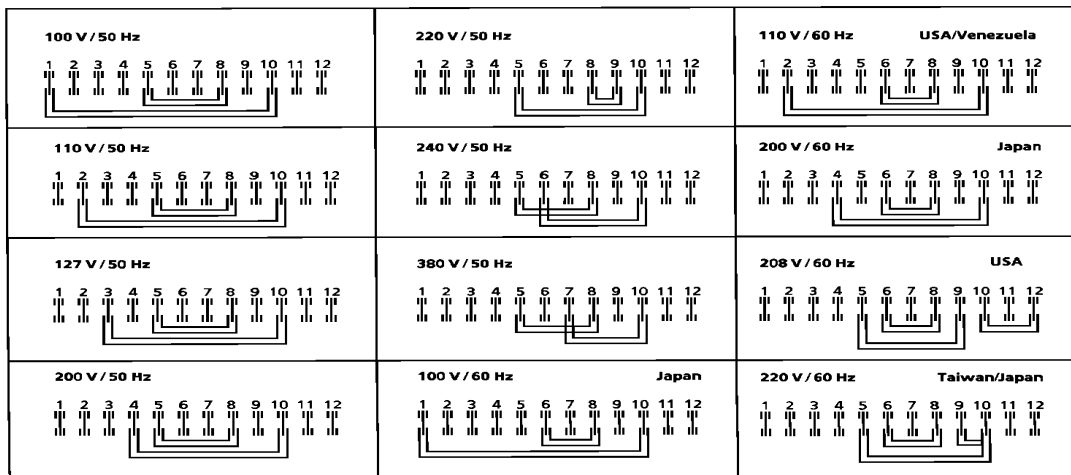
| 100 V / 50 Hz<br>1 2 3 4 5 6 7 8 9 10 11 12 | 220 V / 50 Hz<br>1 2 3 4 5 6 7 8 9 10 11 12 | 110 V / 60 Hz USA/Venezuela<br>1 2 3 4 5 6 7 8 9 10 11 12 |
|---|---|---|
| 110 V / 50 Hz<br>1 2 3 4 5 6 7 8 9 10 11 12 | 240 V / 50 Hz<br>1 2 3 4 5 6 7 8 9 10 11 12 | 200 V / 60 Hz Japan<br>1 2 3 4 5 6 7 8 9 10 11 12 |
| 127 V / 50 Hz<br>1 2 3 4 5 6 7 8 9 10 11 12 | 380 V / 50 Hz<br>1 2 3 4 5 6 7 8 9 10 11 12 | 208 V / 60 Hz USA<br>1 2 3 4 5 6 7 8 9 10 11 12 |
| 200 V / 50 Hz<br>1 2 3 4 5 6 7 8 9 10 11 12 | 100 V / 60 Hz Japan<br>1 2 3 4 5 6 7 8 9 10 11 12 | 220 V / 60 Hz Taiwan/Japan<br>1 2 3 4 5 6 7 8 9 10 11 12 |